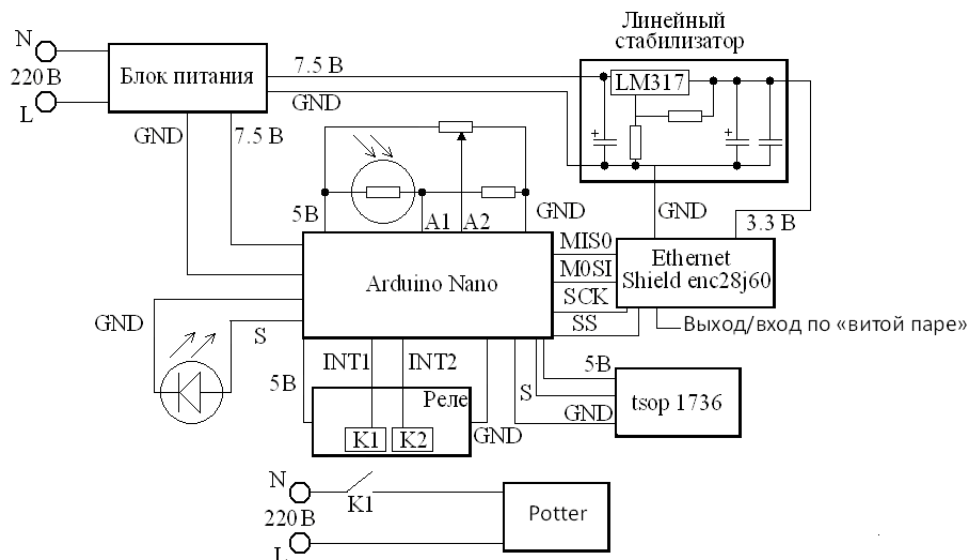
N
220 В
L
Блок питания
7.5 В
GND
GND
7.5 В
Линейный стабилизатор
LM317
+
+
GND
3.3 В
5В
A1
A2
GND
Arduino Nano
MIS0
M0SI
SCK
SS
Ethernet Shield enc28j60
Выход/вход по «витой паре»
GND
S
5В
INT1
INT2
Реле
K1
K2
GND
S
5В
GND
tsop 1736
N
K1
220 В
L
Potter